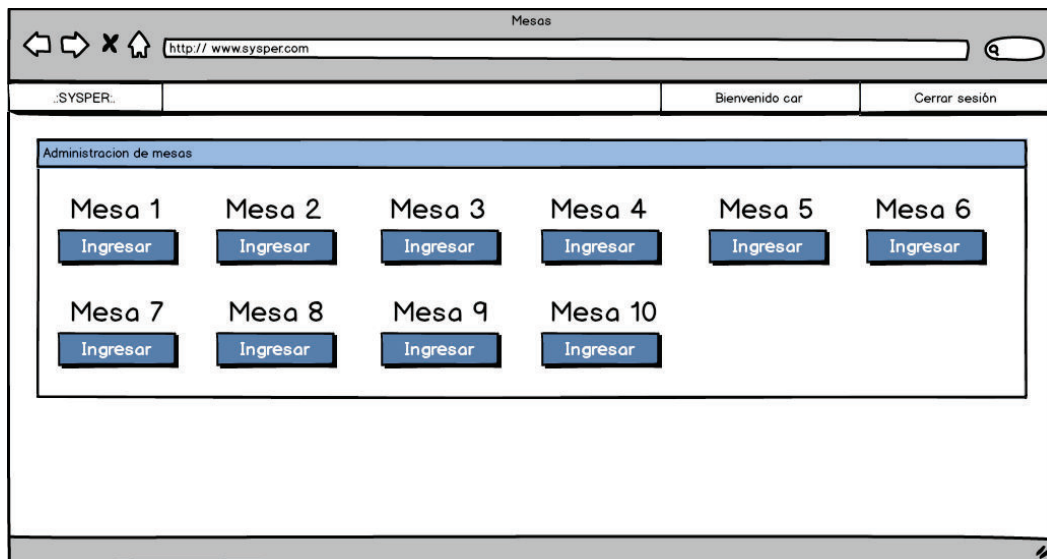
Mesas

http:// www.sysper.com

.:SYSPER:.

Bienvenido car

Cerrar sesión

Administracion de mesas

Mesa 1
Ingresar

Mesa 2
Ingresar

Mesa 3
Ingresar

Mesa 4
Ingresar

Mesa 5
Ingresar

Mesa 6
Ingresar

Mesa 7
Ingresar

Mesa 8
Ingresar

Mesa 9
Ingresar

Mesa 10
Ingresar